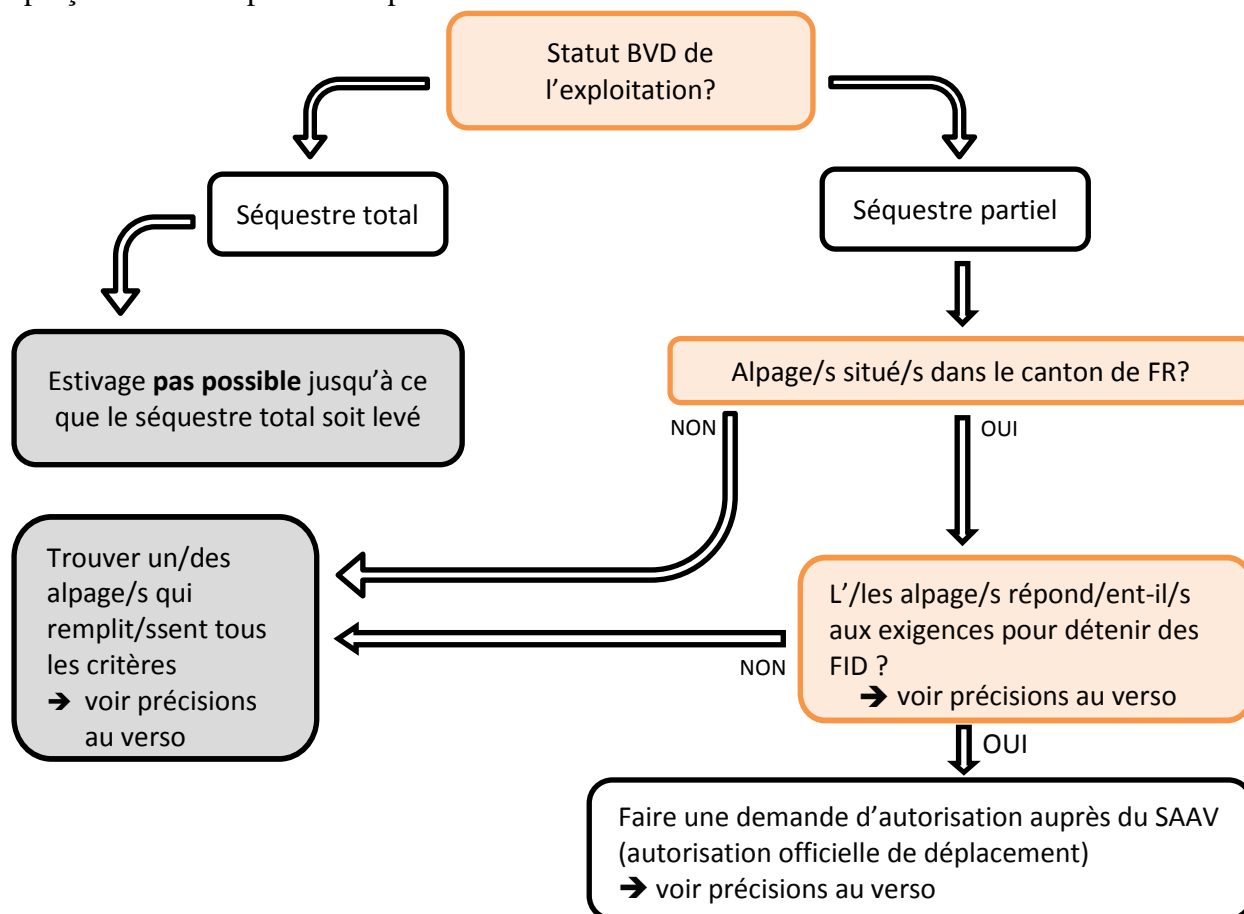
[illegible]

Statut BVD de l'exploitation?

Séquestre total

Séquestre partiel

Estivage **pas possible** jusqu'à ce que le séquestre total soit levé

Alpage/s situé/s dans le canton de FR?

NON

OUI

Trouver un/des alpage/s qui remplit/ssent tous les critères
➔ voir précisions au verso

L'/les alpage/s répond/ent-il/s aux exigences pour détenir des FID ?
➔ voir précisions au verso

NON

OUI

Faire une demande d'autorisation auprès du SAAV (autorisation officielle de déplacement)
➔ voir précisions au verso